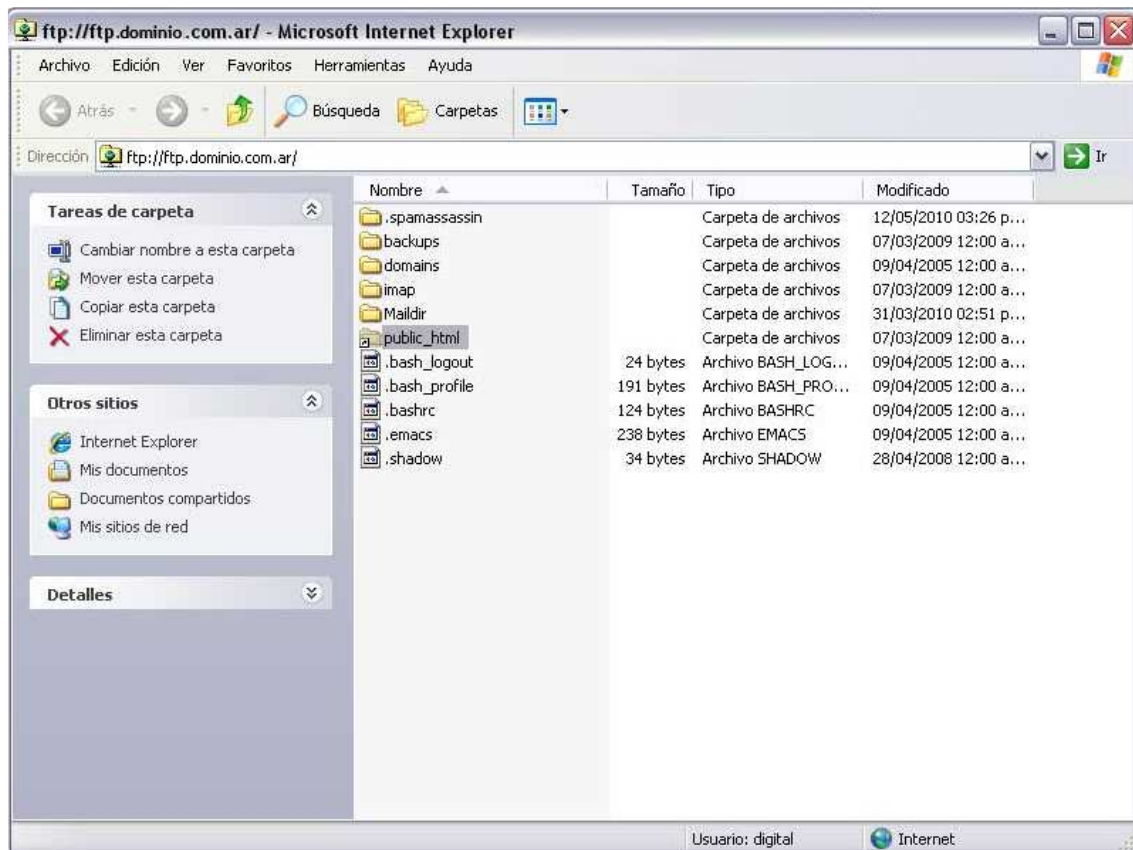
ftp://ftp.dominio.com.ar/ - Microsoft Internet Explorer

Archivo Edición Ver Favoritos Herramientas Ayuda

Atrás Búsqueda Carpetas

Dirección ftp://ftp.dominio.com.ar/ Ir

Tareas de carpeta

Cambiar nombre a esta carpeta
Mover esta carpeta
Copiar esta carpeta
Eliminar esta carpeta

Otros sitios

Internet Explorer
Mis documentos
Documentos compartidos
Mis sitios de red

Detalles

| Nombre | Tamaño | Tipo | Modificado |
|---|---|---|---|
| .spamassassin | | Carpeta de archivos | 12/05/2010 03:26 p... |
| backups | | Carpeta de archivos | 07/03/2009 12:00 a... |
| domains | | Carpeta de archivos | 09/04/2005 12:00 a... |
| imap | | Carpeta de archivos | 07/03/2009 12:00 a... |
| Maildir | | Carpeta de archivos | 31/03/2010 02:51 p... |
| public_html | | Carpeta de archivos | 07/03/2009 12:00 a... |
| .bash_logout | 24 bytes | Archivo BASH_LOG... | 09/04/2005 12:00 a... |
| .bash_profile | 191 bytes | Archivo BASH_PRO... | 09/04/2005 12:00 a... |
| .bashrc | 124 bytes | Archivo BASHRC | 09/04/2005 12:00 a... |
| .emacs | 238 bytes | Archivo EMACS | 09/04/2005 12:00 a... |
| .shadow | 34 bytes | Archivo SHADOW | 28/04/2008 12:00 a... |

Usuario: digital Internet